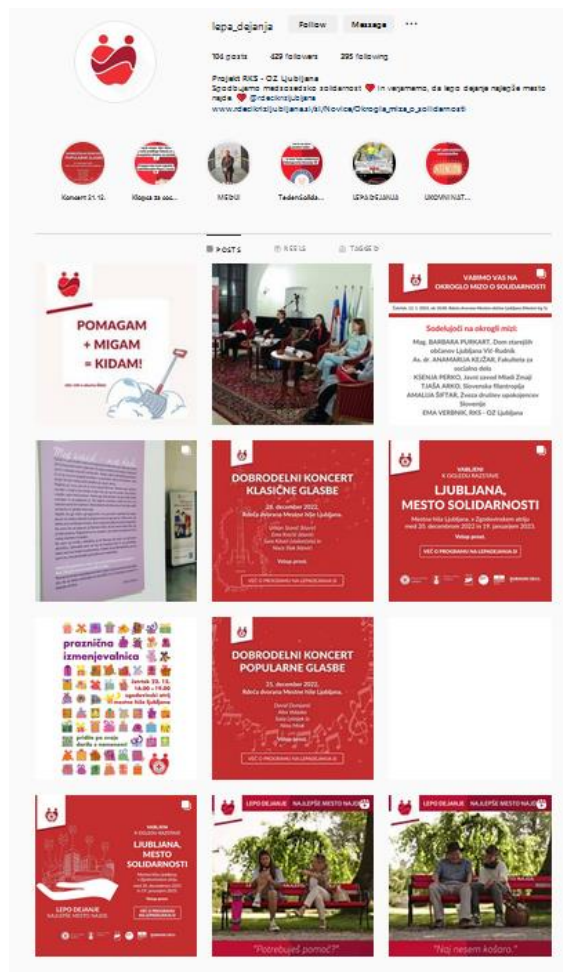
lepa_dejanja Follow Message ···

104 posts 429 followers 295 following

Projekt RKS - OZ Ljubljana
Spodbujamo medsosedsko solidarnost ❤ in verjamemo, da lepo dejanje najlepše mesto najde. ❤ @rdeckrizljubljana
www.rdecikrizljubljana.si/sl/Novice/Okrogla_miza_o_solidarnosti

Koncert 21.12. Klepca za soc... MEDIJI Tedensolida... LEPADEJANJA UKOMNI NAT...

POSTS REELS TAGGED

POMAGAM + MIGAM = KIDAM!

VABIMO VAS NA OKROGLO MIZO O SOLIDARNOSTI

Sodelujoči na okrogli mizi:
Mag. BARBARA PURKART, Dom starejših občanov Ljubljana Vič-Rudnik
As. dr. ANAMARIJA KEJŽAR, Fakulteta za socialno delo
KSENJA PERKO, Javni zavod Mladi Zmaji
TJAŠA ARKO, Slovenska filantropija
AMALIJA ŠIFTAR, Zveza društev upokojencev Slovenije
EMA VERBNIK, RKS - OZ Ljubljana

DOBRODELNI KONCERT KLASIČNE GLASBE
28. december 2022, Rdeča dvorana Mestne hiše Ljubljana
Vstop prost.
VEČ O PROGRAMU NA LEPADEJANJA.SI

VABLJENI K OGLEDU RAZSTAVE
LJUBLJANA, MESTO SOLIDARNOSTI
Mestna hiša Ljubljana, v Zgodovinskem atriju
Vstop prost.
VEČ O PROGRAMU NA LEPADEJANJA.SI

praznična izmenjevalnica

DOBRODELNI KONCERT POPULARNE GLASBE
25. december 2022, Rdeča dvorana Mestne hiše Ljubljana
Vstop prost.
VEČ O PROGRAMU NA LEPADEJANJA.SI

VABLJENI K OGLEDU RAZSTAVE
LJUBLJANA, MESTO SOLIDARNOSTI
LEPO DEJANJE NAJLEPŠE MESTO NAJDE
Vstop prost.

LEPO DEJANJE NAJLEPŠE MESTO NAJDE
"Potrebuješ pomoč?"

LEPO DEJANJE NAJLEPŠE MESTO NAJDE
"Naj nesem košaro."